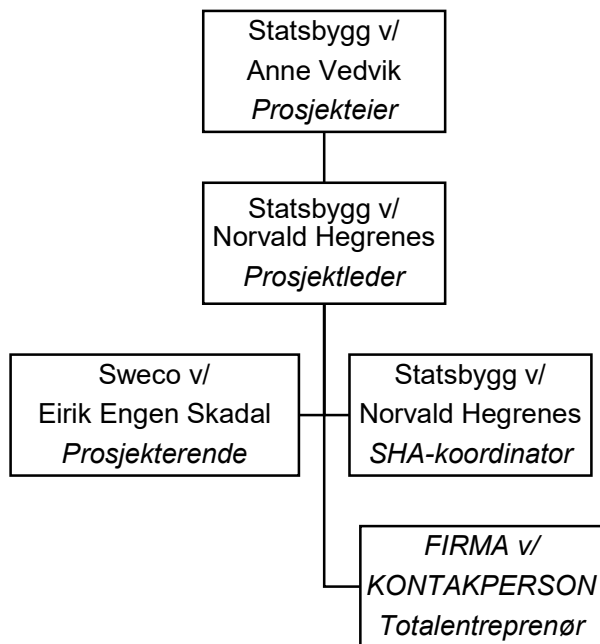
Statsbygg v/
Anne Vedvik
*Prosjekteier*

Statsbygg v/
Norvald Hegrenes
*Prosjektleder*

Sweco v/
Eirik Engen Skadal
*Prosjekterende*

Statsbygg v/
Norvald Hegrenes
*SHA-koordinator*

*FIRMA v/*
*KONTAKPERSON*
*Totalentreprenør*